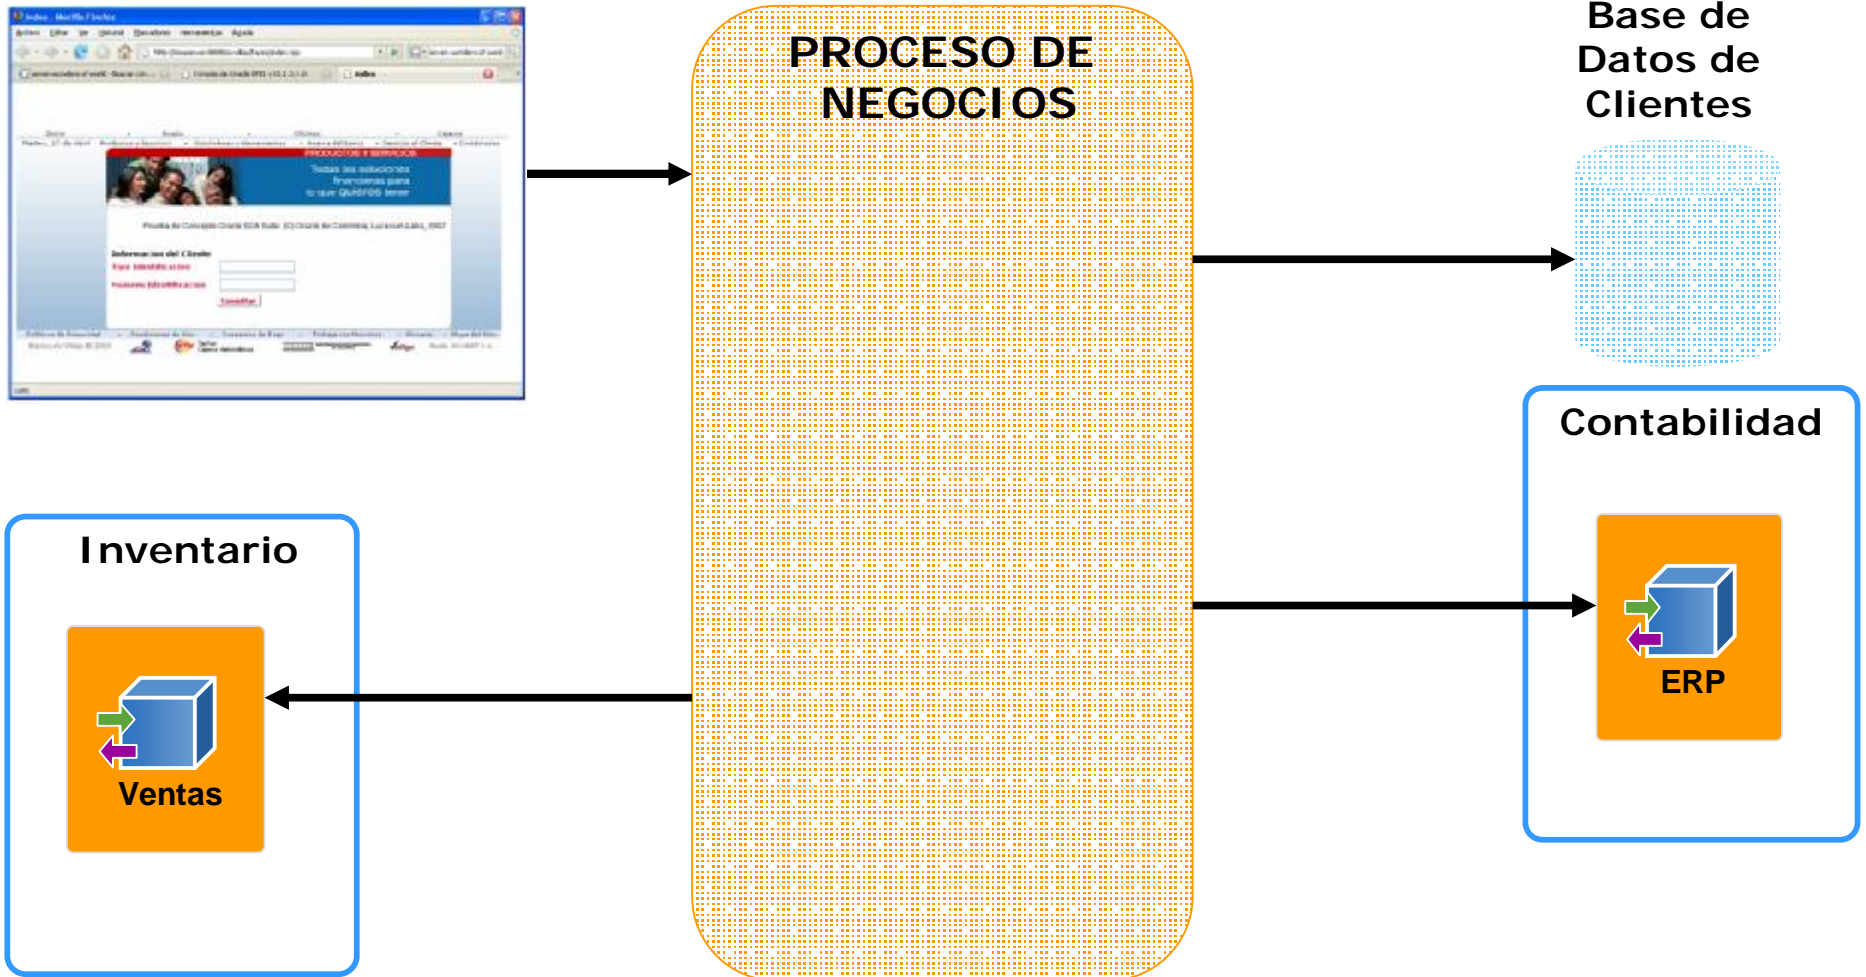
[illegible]

PRODUCTOS Y SERVICIOS

Todas las soluciones financieras para lo que QUIERES tener

Informacion del Cliente

Tipo Identificacion

Numero Identificacion

Consultar

PROCESO DE NEGOCIOS

Base de Datos de Clientes

Contabilidad

ERP

Inventario

Ventas